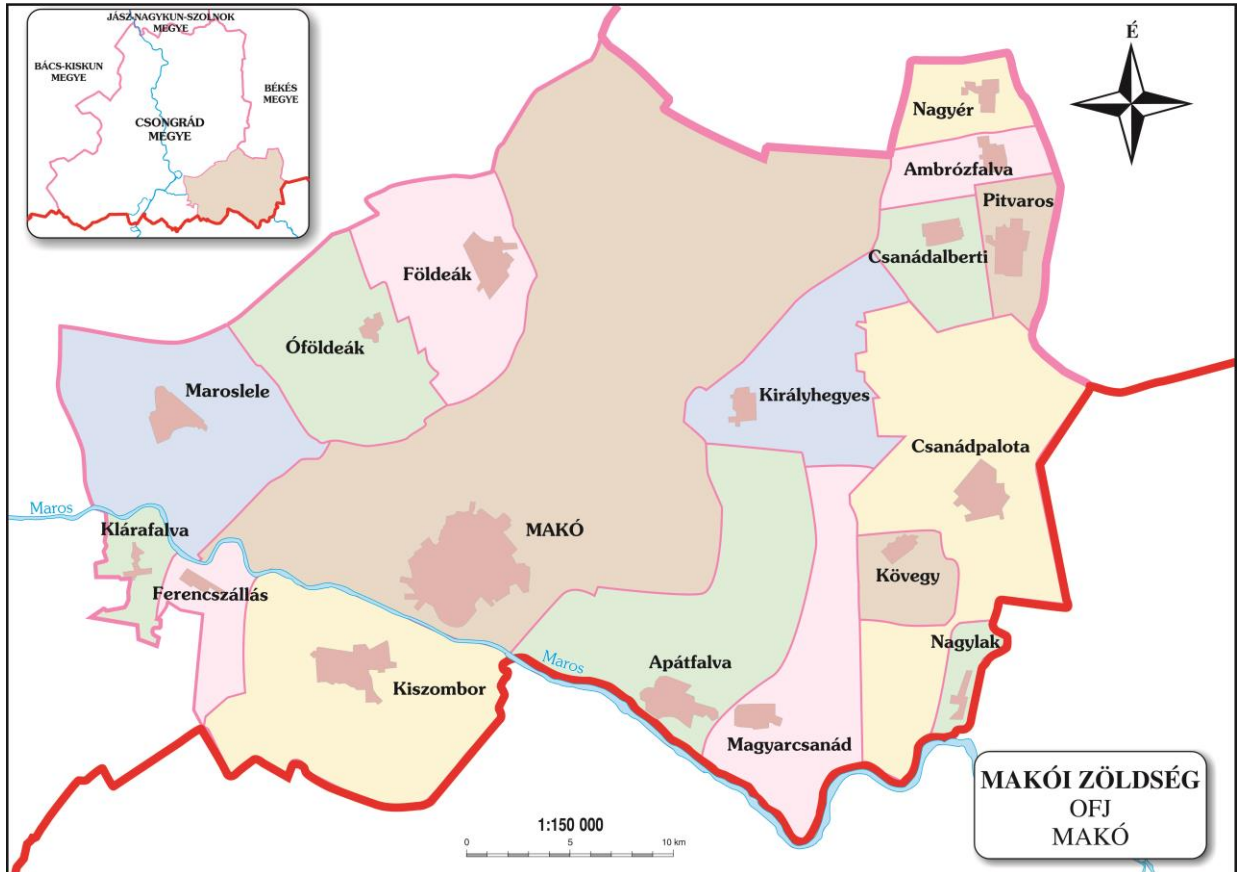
JÁSZ-NAGYKUN-SZOLNOK MEGYE

BÁCS-KISKUN MEGYE

BÉKÉS MEGYE

CSONGRÁD MEGYE

É

Nagyér

Ambrózfalva

Pitvaros

Csanádalberti

Földeák

Óföldeák

Maroslele

Királyhegyes

Csanádpalota

Maros

Klárafalva

MAKÓ

Ferencszállás

Kövegy

Nagylak

Maros

Apátfalva

Kiszombor

Magyarcsanád

1:150 000

0 5 10 km

MAKÓI ZÖLDSÉG
OFJ
MAKÓ